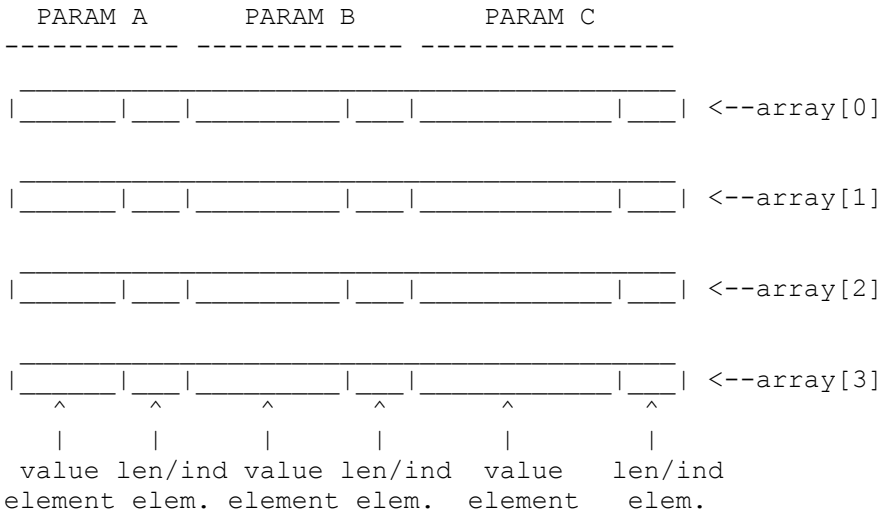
```
  PARAM A      PARAM B        PARAM C
---------- ------------ ---------------
 _______________________________________
|______|___|_________|___|_____________|___| <--array[0]
 _______________________________________
|______|___|_________|___|_____________|___| <--array[1]
 _______________________________________
|______|___|_________|___|_____________|___| <--array[2]
 _______________________________________
|______|___|_________|___|_____________|___| <--array[3]
   ^     ^       ^      ^        ^        ^
   |     |       |      |        |        |
 value len/ind value len/ind  value   len/ind
element elem. element elem.  element   elem.
```